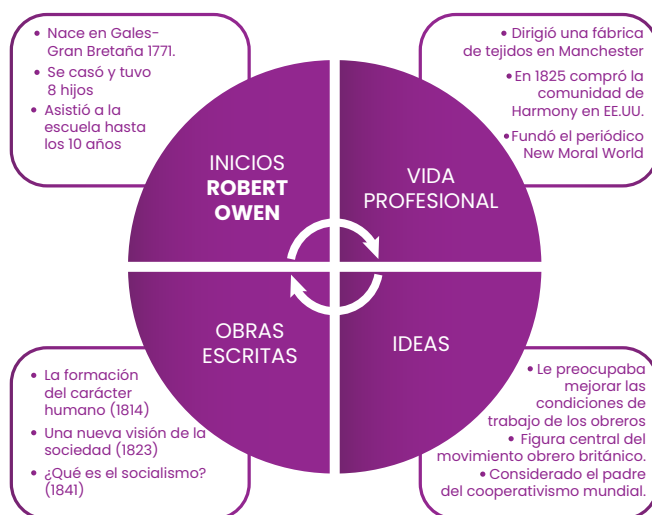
• Nace en Gales-Gran Bretaña 1771.
• Se casó y tuvo 8 hijos
• Asistió a la escuela hasta los 10 años

• Dirigió una fábrica de tejidos en Manchester
• En 1825 compró la comunidad de Harmony en EE.UU.
• Fundó el periódico New Moral World

INICIOS
ROBERT OWEN

VIDA PROFESIONAL

OBRAS ESCRITAS

IDEAS

• La formación del carácter humano (1814)
• Una nueva visión de la sociedad (1823)
• ¿Qué es el socialismo? (1841)

• Le preocupaba mejorar las condiciones de trabajo de los obreros
• Figura central del movimiento obrero británico.
• Considerado el padre del cooperativismo mundial.